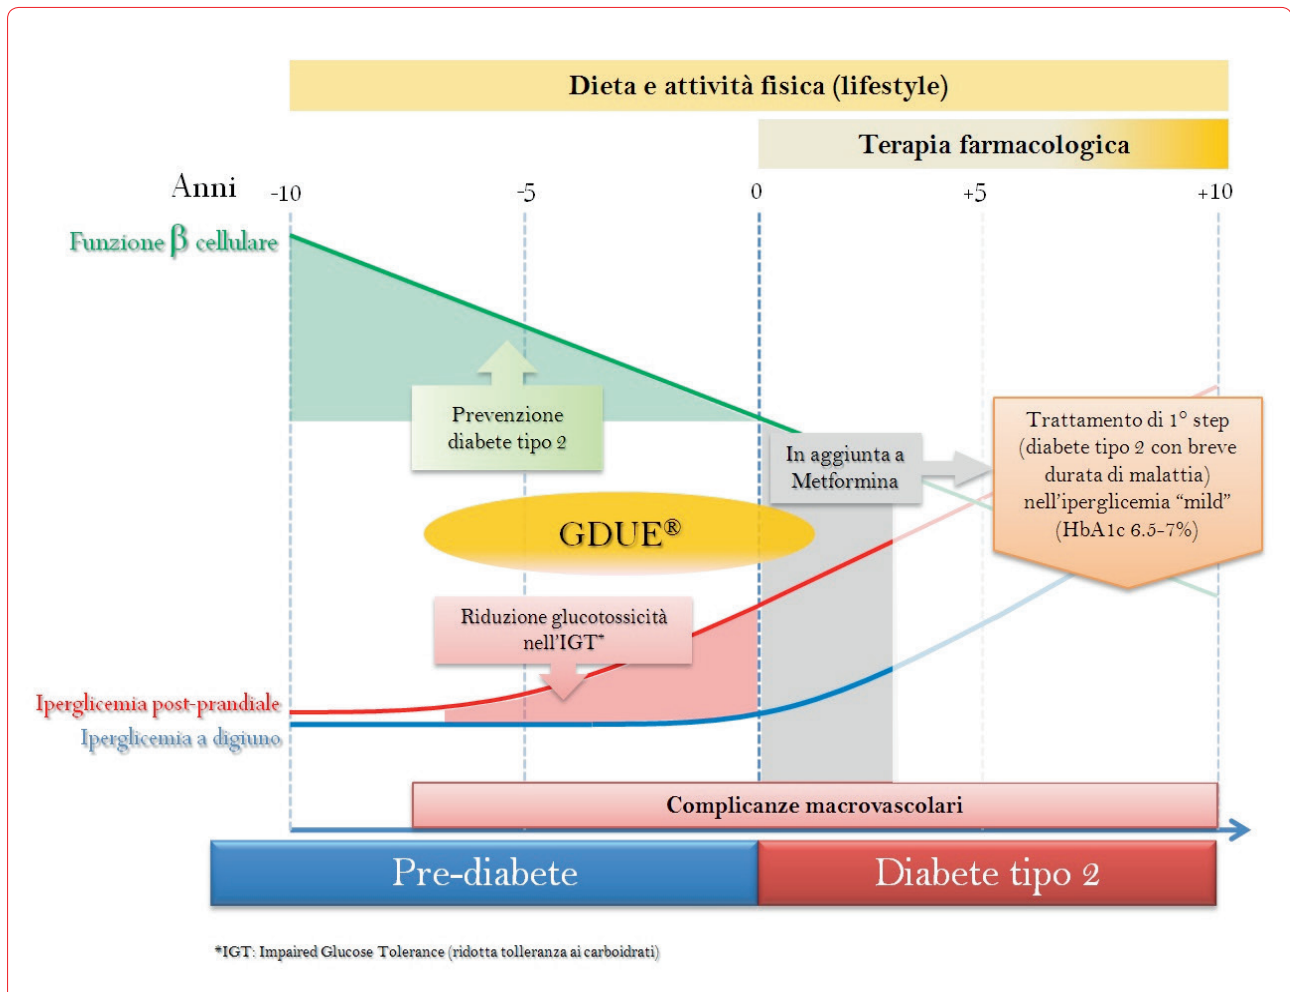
Dieta e attività fisica (lifestyle)

Terapia farmacologica

Anni -10 -5 0 +5 +10

Funzione β cellulare

Prevenzione diabete tipo 2

In aggiunta a Metformina

Trattamento di 1° step (diabete tipo 2 con breve durata di malattia) nell'iperglicemia "mild" (HbA1c 6.5-7%)

GDUE®

Riduzione glucotossicità nell'IGT*

Iperglicemia post-prandiale

Iperglicemia a digiuno

Complicanze macrovascolari

Pre-diabete

Diabete tipo 2

*IGT: Impaired Glucose Tolerance (ridotta tolleranza ai carboidrati)